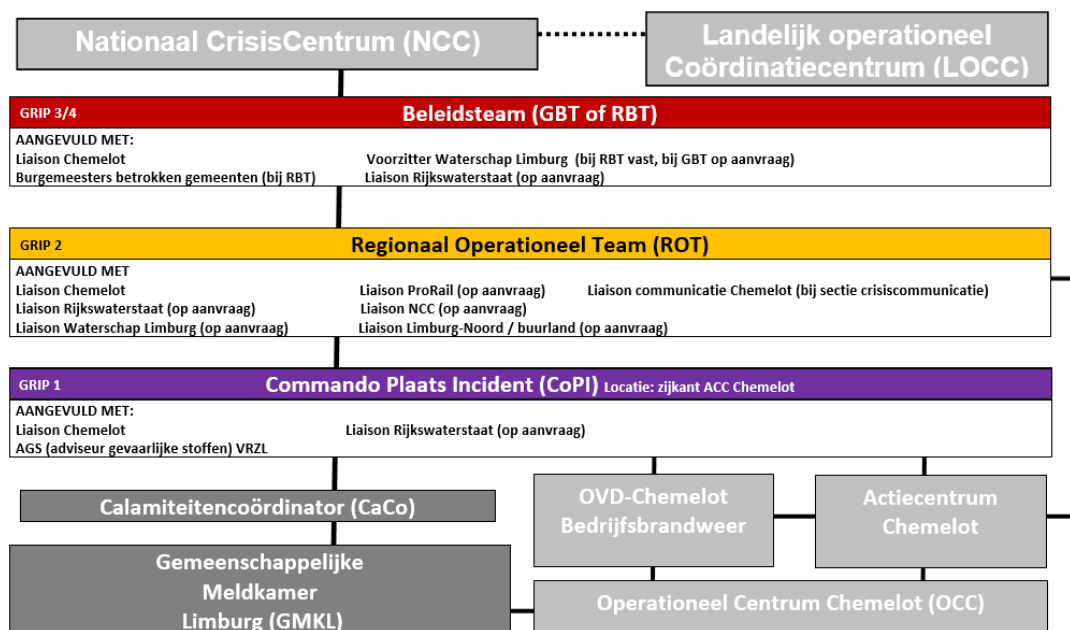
Nationaal CrisisCentrum (NCC)

Landelijk operationeel Coördinatiecentrum (LOCC)

GRIP 3/4
Beleidsteam (GBT of RBT)
AANGEVULD MET:
Liaison Chemelot
Voorzitter Waterschap Limburg (bij RBT vast, bij GBT op aanvraag)
Burgemeesters betrokken gemeenten (bij RBT)
Liaison Rijkswaterstaat (op aanvraag)

GRIP 2
Regionaal Operationeel Team (ROT)
AANGEVULD MET
Liaison Chemelot
Liaison ProRail (op aanvraag)
Liaison communicatie Chemelot (bij sectie crisiscommunicatie)
Liaison Rijkswaterstaat (op aanvraag)
Liaison NCC (op aanvraag)
Liaison Waterschap Limburg (op aanvraag)
Liaison Limburg-Noord / buurland (op aanvraag)

GRIP 1
Commando Plaats Incident (CoPI) Locatie: zijkant ACC Chemelot
AANGEVULD MET:
Liaison Chemelot
Liaison Rijkswaterstaat (op aanvraag)
AGS (adviseur gevaarlijke stoffen) VRZL

Calamiteitencoördinator (CaCo)

OVD-Chemelot Bedrijfsbrandweer

Actiecentrum Chemelot

Gemeenschappelijke Meldkamer Limburg (GMKL)

Operationeel Centrum Chemelot (OCC)